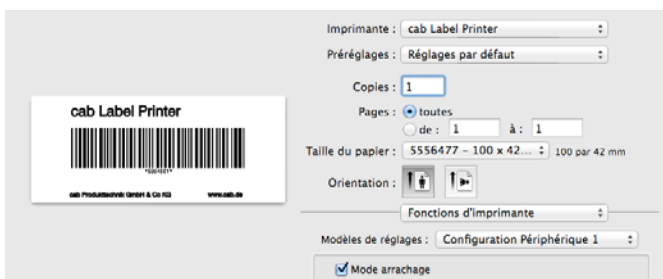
cab Label Printer

*5564551*

cab Produkttechnik GmbH & Co KG www.cab.de

Imprimante : cab Label Printer

Préréglages : Réglages par défaut

Copies : 1

Pages : toutes

de : 1 à : 1

Taille du papier : 5556477 – 100 x 42... 100 par 42 mm

Orientation :

Fonctions d'imprimante

Modèles de réglages : Configuration Périphérique 1

Mode arrachage